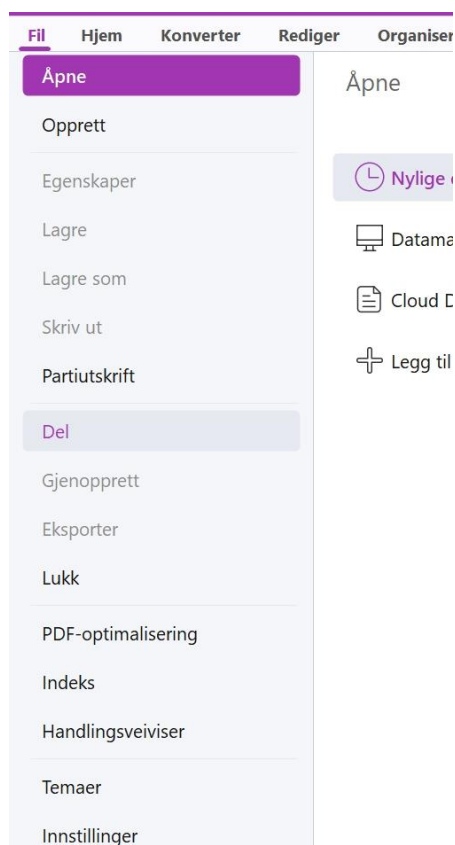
Fil Hjem Konverter Rediger Organiser

Åpne
Opprett
Egenskaper
Lagre
Lagre som
Skriv ut
Partiutskrift
Del
Gjenopprett
Eksporter
Lukk
PDF-optimalisering
Indeks
Handlingsveiviser
Temaer
Innstillinger

Åpne

Nylige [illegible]
Datama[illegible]
Cloud D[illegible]
Legg til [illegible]